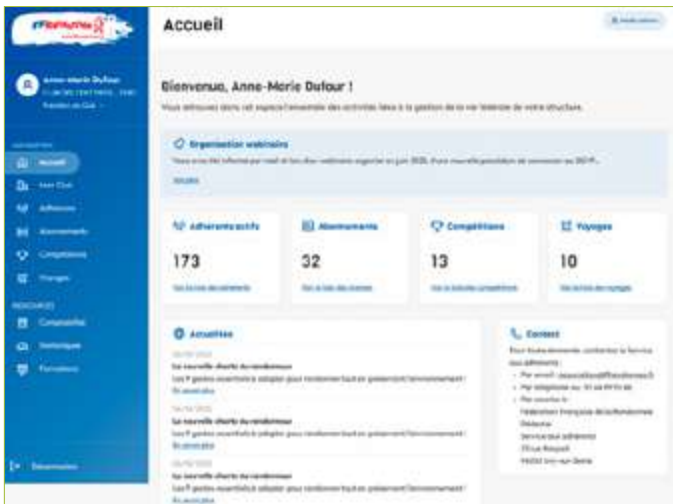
Accueil

Anne-Marie Dufour

Accueil

Mon Club

Adhérents

Abonnements

Compétitions

Voyages

RESSOURCES

Comptabilité

Statistiques

Formations

Déconnexion

Bienvenue, Anne-Marie Dufour !

Vous retrouvez dans cet espace l'ensemble des activités liées à la gestion de la vie fédérale de votre structure.

Organisation webinaire

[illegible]

Adhérents actifs

173

Abonnements

32

Compétitions

13

Voyages

10

Actualités

La nouvelle charte du randonneur

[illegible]

En savoir plus

La nouvelle charte du randonneur

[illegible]

En savoir plus

La nouvelle charte du randonneur

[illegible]

En savoir plus

Contact

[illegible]

Fédération Française de Randonnée Pédestre

Service aux adhérents

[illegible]